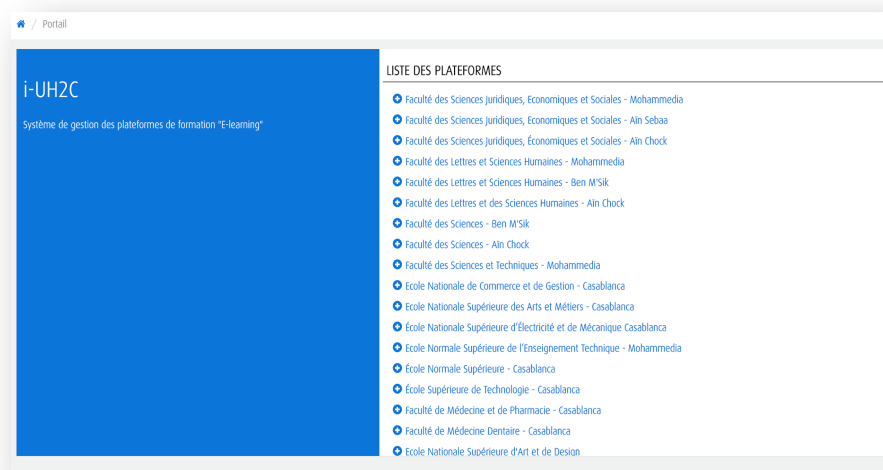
/ Portail

i-UH2C

Système de gestion des plateformes de formation "E-learning"

LISTE DES PLATEFORMES

Faculté des Sciences Juridiques, Economiques et Sociales - Mohammedia
Faculté des Sciences Juridiques, Economiques et Sociales - Ain Sebaa
Faculté des Sciences Juridiques, Économiques et Sociales - Ain Chock
Faculté des Lettres et Sciences Humaines - Mohammedia
Faculté des Lettres et Sciences Humaines - Ben M'Sik
Faculté des Lettres et des Sciences Humaines - Ain Chock
Faculté des Sciences - Ben M'Sik
Faculté des Sciences - Ain Chock
Faculté des Sciences et Techniques - Mohammedia
Ecole Nationale de Commerce et de Gestion - Casablanca
Ecole Nationale Supérieure des Arts et Métiers - Casablanca
École Nationale Supérieure d'Électricité et de Mécanique Casablanca
Ecole Normale Supérieure de l'Enseignement Technique - Mohammedia
École Normale Supérieure - Casablanca
École Supérieure de Technologie - Casablanca
Faculté de Médecine et de Pharmacie - Casablanca
Faculté de Médecine Dentaire - Casablanca
Ecole Nationale Supérieure d'Art et de Design